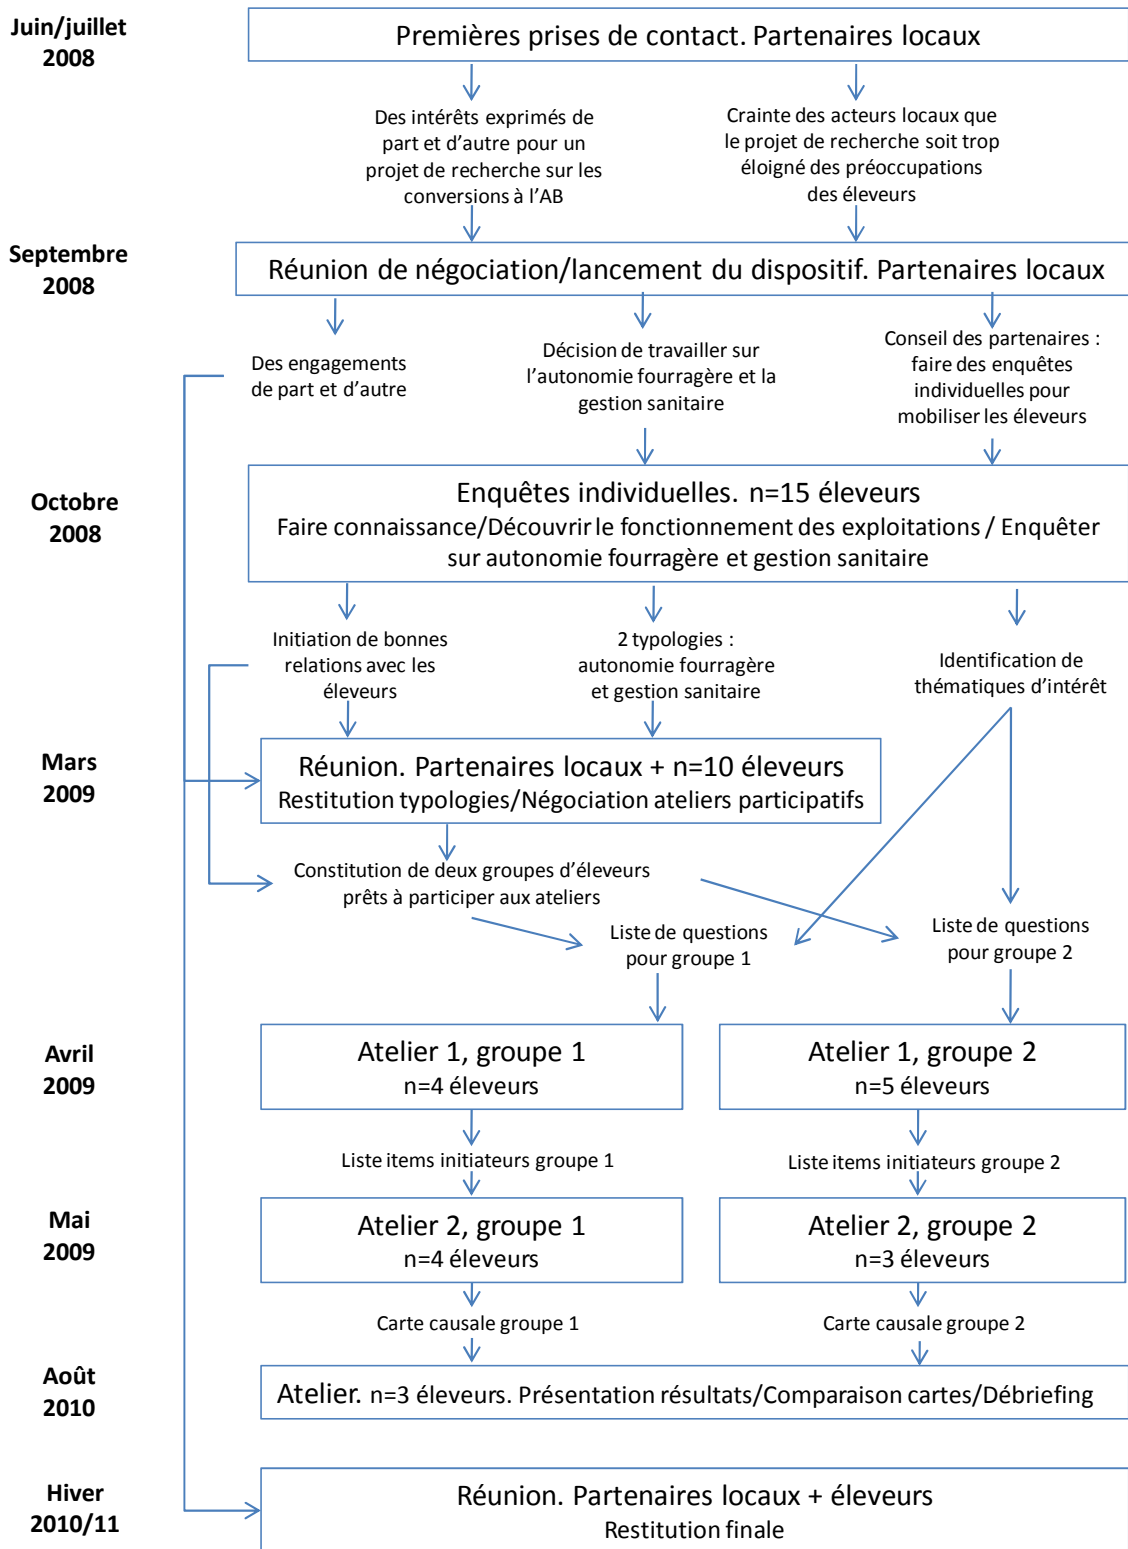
Juin/juillet 2008

Premières prises de contact. Partenaires locaux

Des intérêts exprimés de part et d'autre pour un projet de recherche sur les conversions à l'AB

Crainte des acteurs locaux que le projet de recherche soit trop éloigné des préoccupations des éleveurs

Septembre 2008

Réunion de négociation/lancement du dispositif. Partenaires locaux

Des engagements de part et d'autre

Décision de travailler sur l'autonomie fourragère et la gestion sanitaire

Conseil des partenaires : faire des enquêtes individuelles pour mobiliser les éleveurs

Octobre 2008

Enquêtes individuelles. n=15 éleveurs
Faire connaissance/Découvrir le fonctionnement des exploitations / Enquêter sur autonomie fourragère et gestion sanitaire

Initiation de bonnes relations avec les éleveurs

2 typologies : autonomie fourragère et gestion sanitaire

Identification de thématiques d'intérêt

Mars 2009

Réunion. Partenaires locaux + n=10 éleveurs
Restitution typologies/Négociation ateliers participatifs

Constitution de deux groupes d'éleveurs prêts à participer aux ateliers

Liste de questions pour groupe 1

Liste de questions pour groupe 2

Avril 2009

Atelier 1, groupe 1
n=4 éleveurs

Atelier 1, groupe 2
n=5 éleveurs

Liste items initiateurs groupe 1

Liste items initiateurs groupe 2

Mai 2009

Atelier 2, groupe 1
n=4 éleveurs

Atelier 2, groupe 2
n=3 éleveurs

Carte causale groupe 1

Carte causale groupe 2

Août 2010

Atelier. n=3 éleveurs. Présentation résultats/Comparaison cartes/Débriefing

Hiver 2010/11

Réunion. Partenaires locaux + éleveurs
Restitution finale